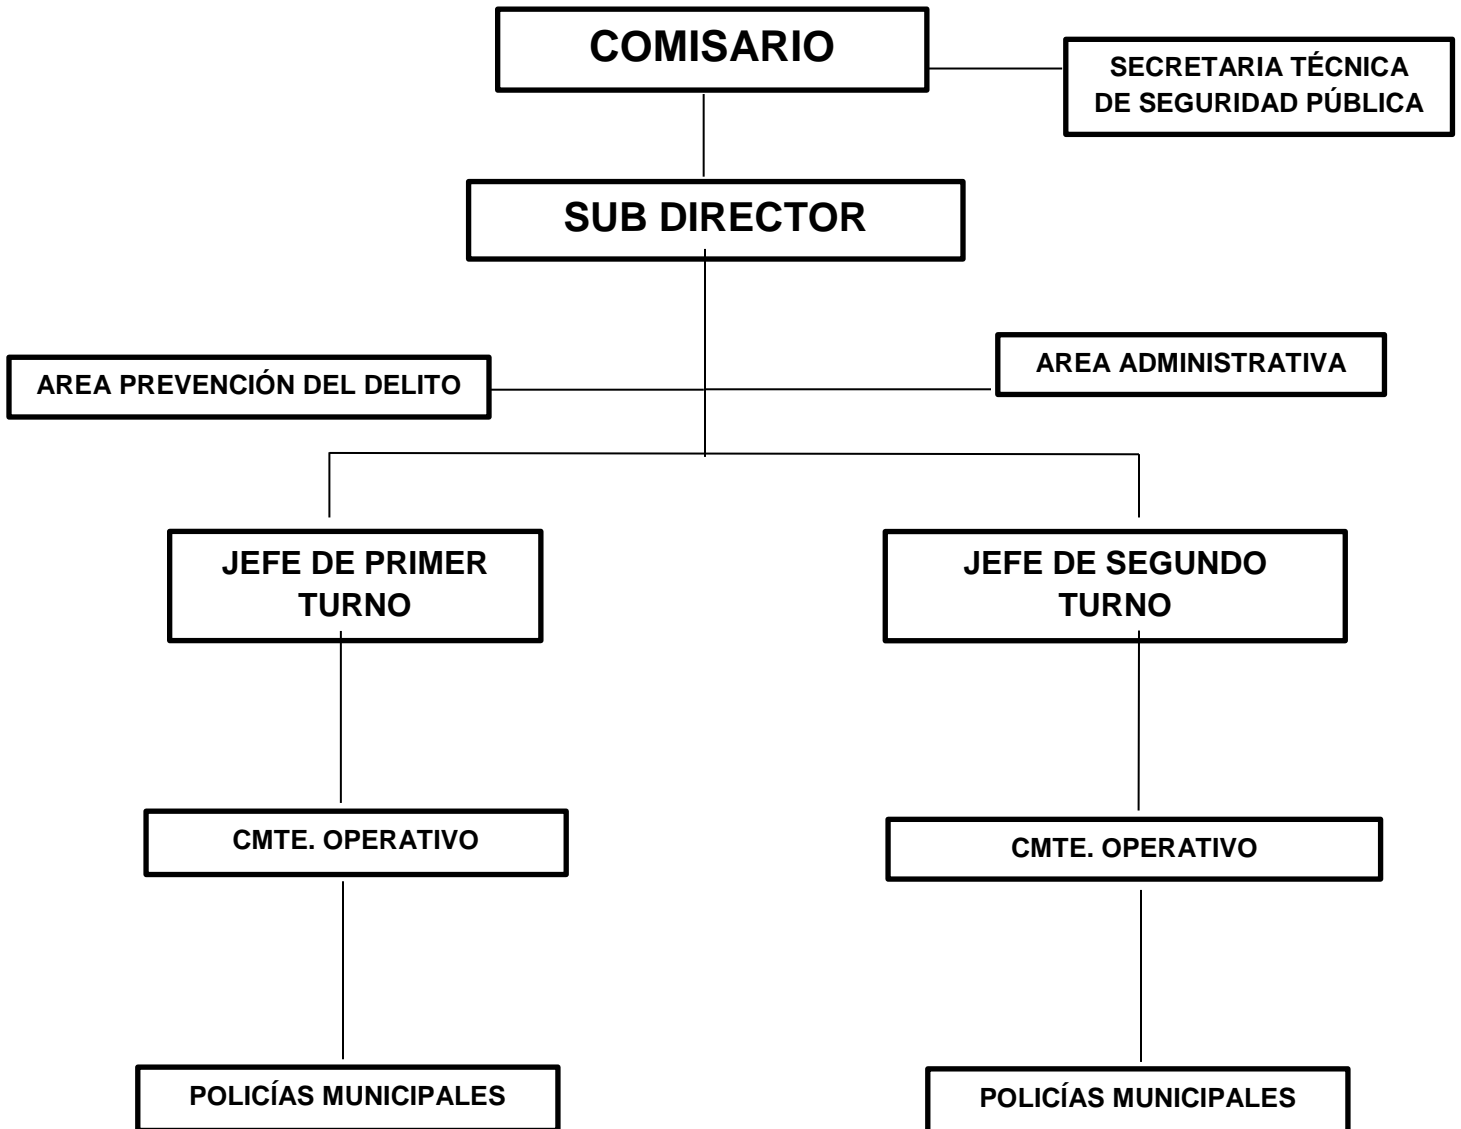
COMISARIO

SECRETARIA TÉCNICA DE SEGURIDAD PÚBLICA

SUB DIRECTOR

AREA PREVENCIÓN DEL DELITO

AREA ADMINISTRATIVA

JEFE DE PRIMER TURNO

JEFE DE SEGUNDO TURNO

CMTE. OPERATIVO

CMTE. OPERATIVO

POLICÍAS MUNICIPALES

POLICÍAS MUNICIPALES